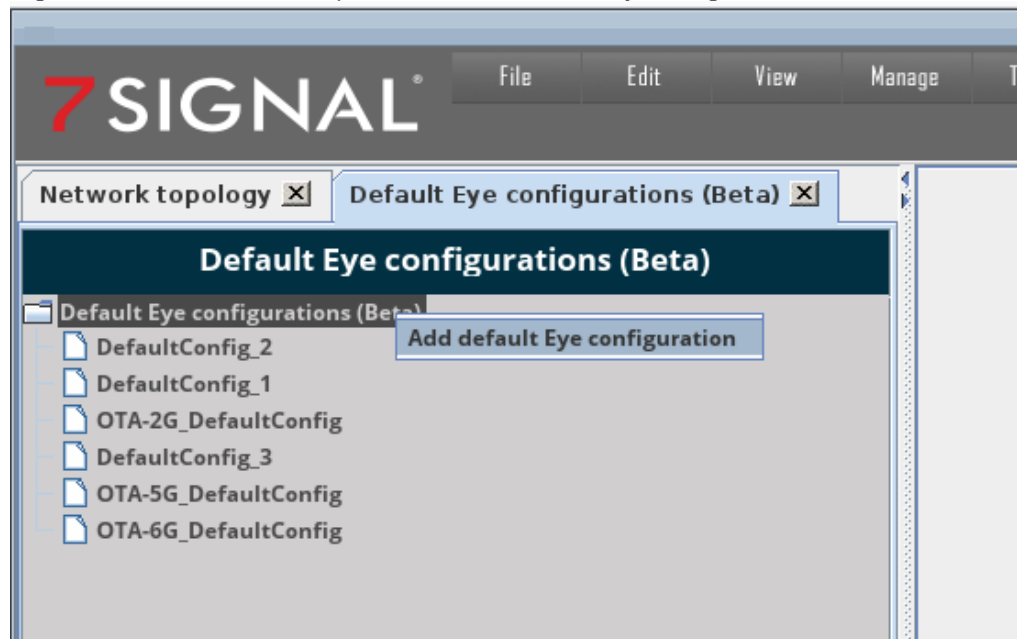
7SIGNAL®

File
Edit
View
Manage
T

Network topology ☒
Default Eye configurations (Beta) ☒

Default Eye configurations (Beta)

Default Eye configurations (Beta)
Add default Eye configuration
DefaultConfig_2
DefaultConfig_1
OTA-2G_DefaultConfig
DefaultConfig_3
OTA-5G_DefaultConfig
OTA-6G_DefaultConfig